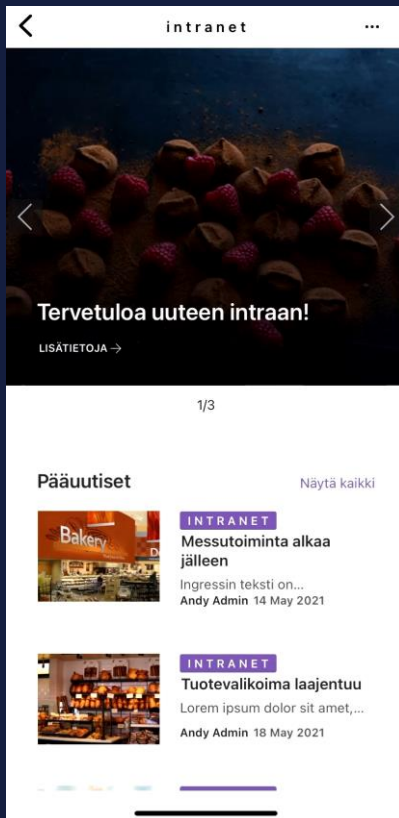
intranet

Tervetuloa uuteen intraan!

LISÄTIETOJA →

1/3

Pääuutiset

Näytä kaikki

Bakery

INTRANET

Messutoiminta alkaa jälleen

Ingressin teksti on...

Andy Admin 14 May 2021

INTRANET

Tuotevalikoima laajentuu

Lorem ipsum dolor sit amet,...

Andy Admin 18 May 2021